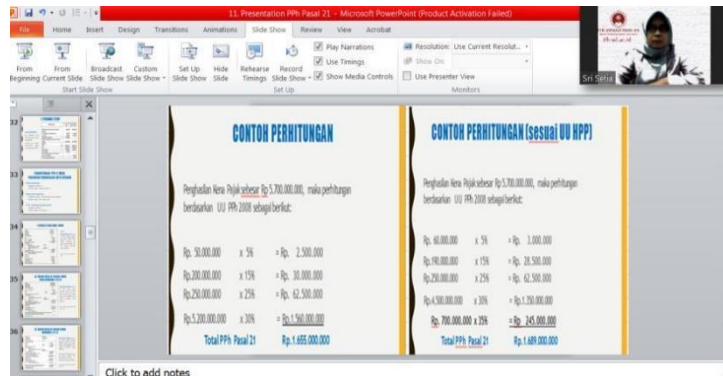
11. Presentation PPh Pasal 21 - Microsoft PowerPoint (Product Activation Failed)

File Home Insert Design Transitions Animations Slide Show Review View Acrobat

From Beginning From Current Slide Broadcast Slide Show Custom Slide Show Start Slide Show

Set Up Slide Show Hide Slide Rehearse Timings Record Slide Show Play Narrations Use Timings Show Media Controls Set Up

Resolution: Use Current Resolut... Show On: Use Presenter View Monitors

Sri Setia

32 33 34 35 36

CONTOH PERHITUNGAN

Penghasilan Kena Pajak sebesar Rp 5.700.000.000, maka perhitungan berdasarkan UU PPh 2008 sebagai berikut:

| | | |
|---|---|---|
| Rp. 50.000.000 | x 5% | = Rp. 2.500.000 |
| Rp.200.000.000 | x 15% | = Rp. 30.000.000 |
| Rp.250.000.000 | x 25% | = Rp. 62.500.000 |
| Rp.5.200.000.000 | x 30% | = Rp.1.560.000.000 |
| Total PPh Pasal 21 | | Rp.1.655.000.000 |

CONTOH PERHITUNGAN (sesuai UU HPP)

Penghasilan Kena Pajak sebesar Rp 5.700.000.000, maka perhitungan berdasarkan UU PPh 2008 sebagai berikut:

| | | |
|---|---|---|
| Rp. 60.000.000 | x 5% | = Rp. 3.000.000 |
| Rp.190.000.000 | x 15% | = Rp. 28.500.000 |
| Rp.250.000.000 | x 25% | = Rp. 62.500.000 |
| Rp.4.500.000.000 | x 30% | = Rp.1.350.000.000 |
| Rp. 700.000.000 x 35% | | = Rp 245.000.000 |
| Total PPh Pasal 21 | | Rp.1.689.000.000 |

Click to add notes